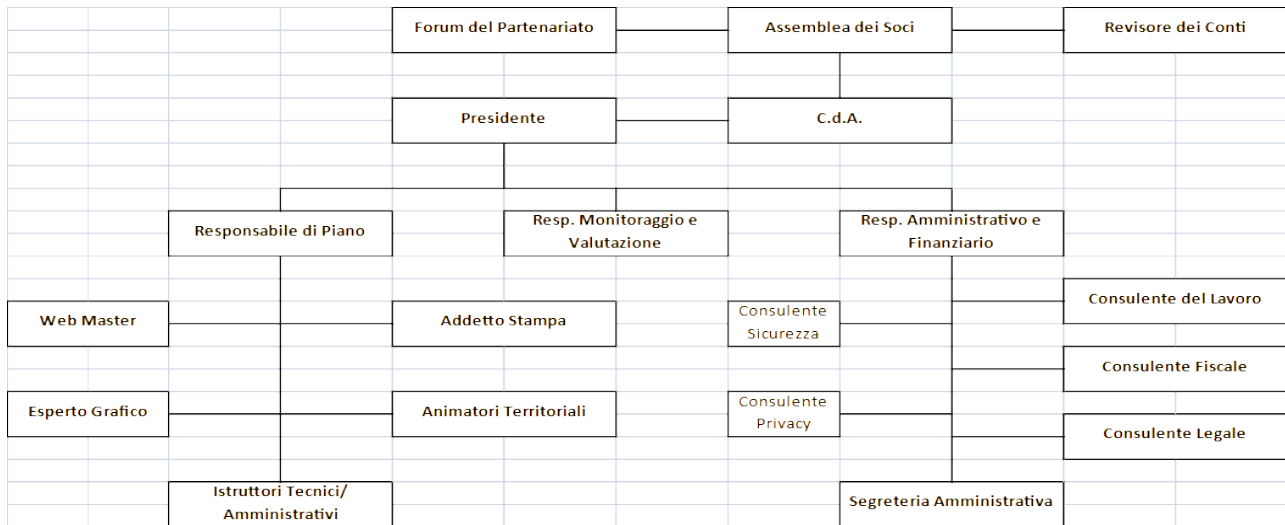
Forum del Partenariato

Assemblea dei Soci

Revisore dei Conti

Presidente

C.d.A.

Responsabile di Piano

Resp. Monitoraggio e Valutazione

Resp. Amministrativo e Finanziario

Consulente del Lavoro

Web Master

Addetto Stampa

Consulente Sicurezza

Consulente Fiscale

Esperto Grafico

Animatori Territoriali

Consulente Privacy

Consulente Legale

Istruttori Tecnici/ Amministrativi

Segreteria Amministrativa